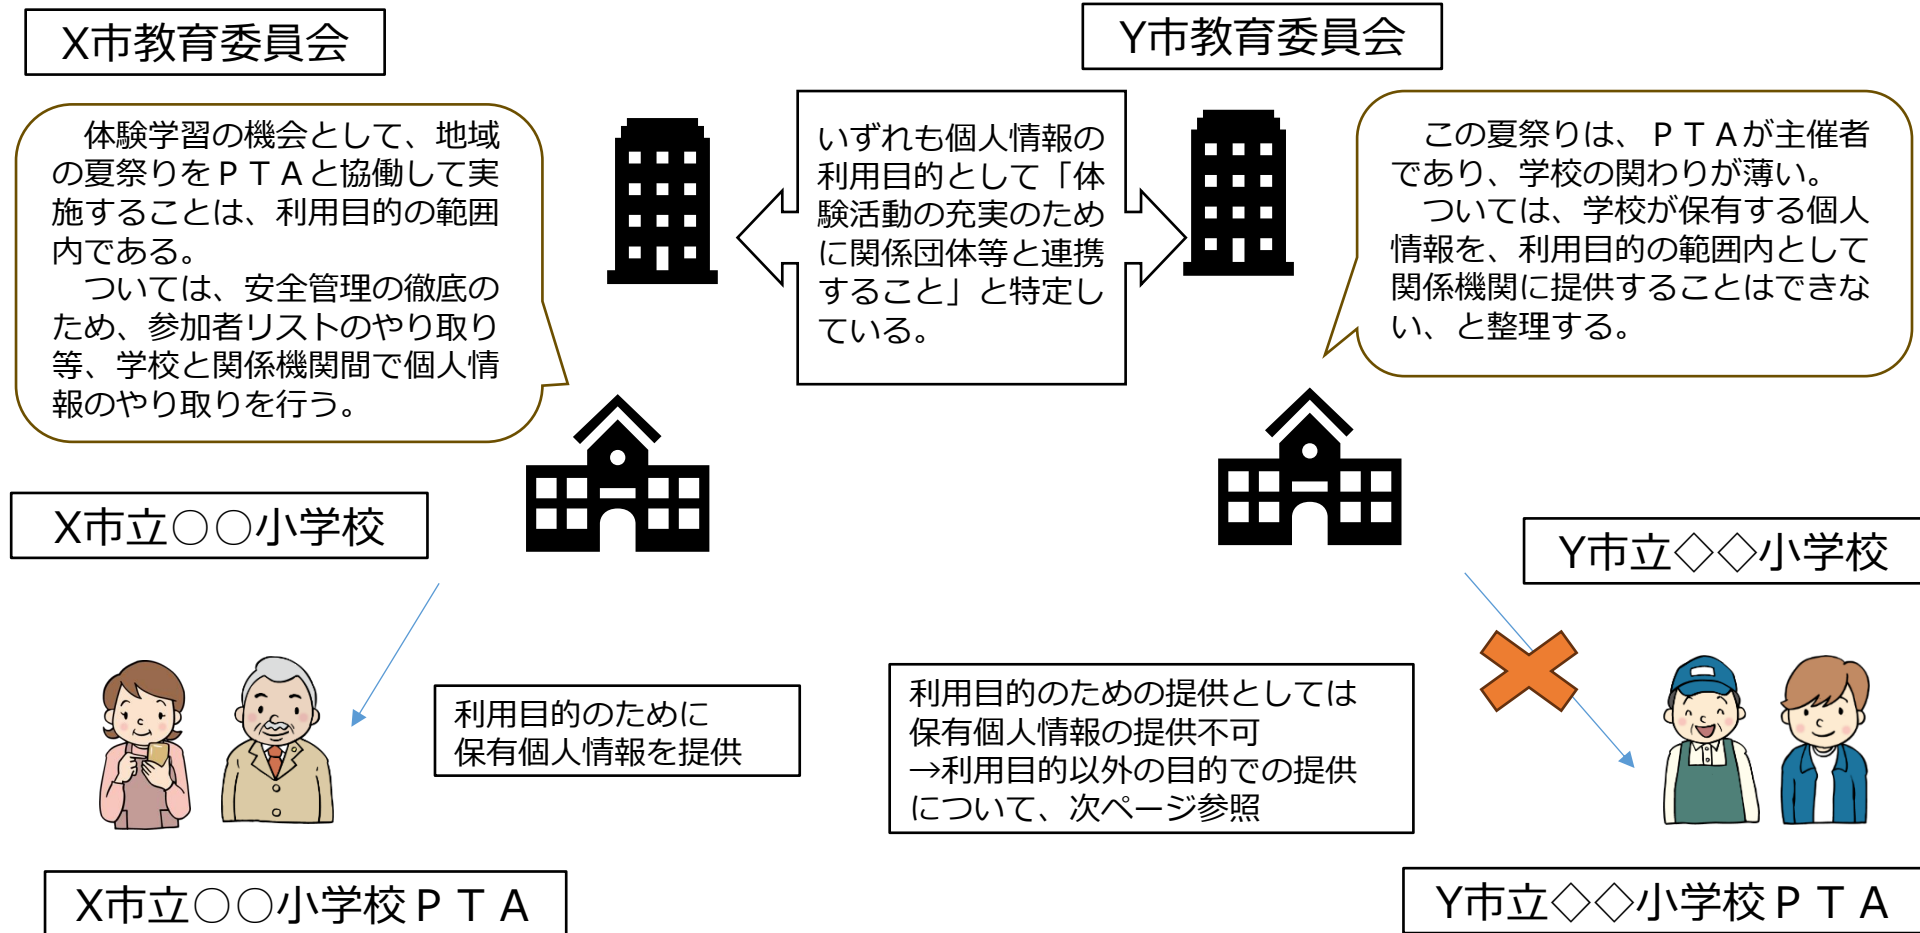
X市教育委員会

体験学習の機会として、地域の夏祭りをＰＴＡと協働して実施することは、利用目的の範囲内である。
ついては、安全管理の徹底のため、参加者リストのやり取り等、学校と関係機関間で個人情報のやり取りを行う。

いずれも個人情報の利用目的として「体験活動の充実のために関係団体等と連携すること」と特定している。

Y市教育委員会

この夏祭りは、ＰＴＡが主催者であり、学校の関わりが薄い。
ついては、学校が保有する個人情報を、利用目的の範囲内として関係機関に提供することはできない、と整理する。

X市立○○小学校

Y市立◇◇小学校

利用目的のために
保有個人情報を提供

利用目的のための提供としては
保有個人情報の提供不可
→利用目的以外の目的での提供
について、次ページ参照

X市立○○小学校ＰＴＡ

Y市立◇◇小学校ＰＴＡ